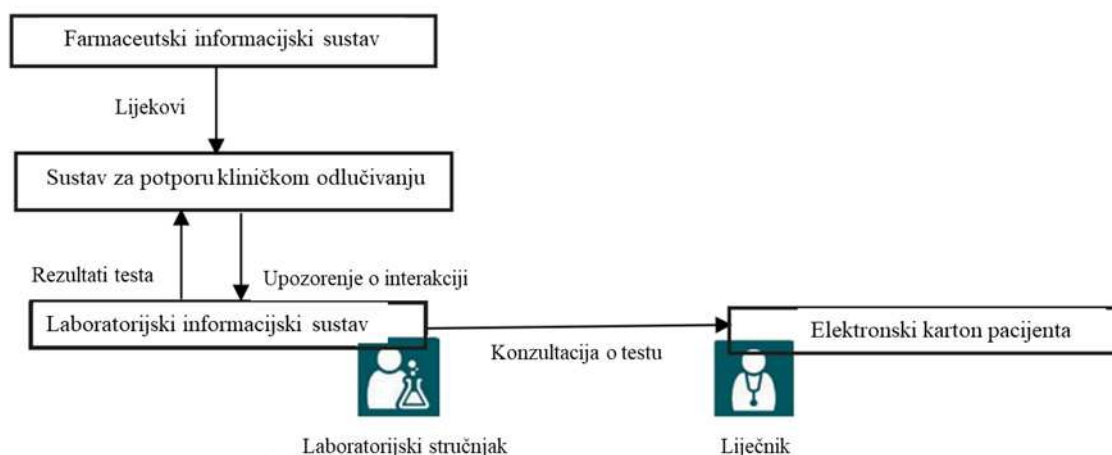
Farmaceutski informacijski sustav

Lijekovi

Sustav za potporu kliničkom odlučivanju

Rezultati testa

Upozorenje o interakciji

Laboratorijski informacijski sustav

Elektronski karton pacijenta

Konzultacija o testu

Laboratorijski stručnjak

Liječnik